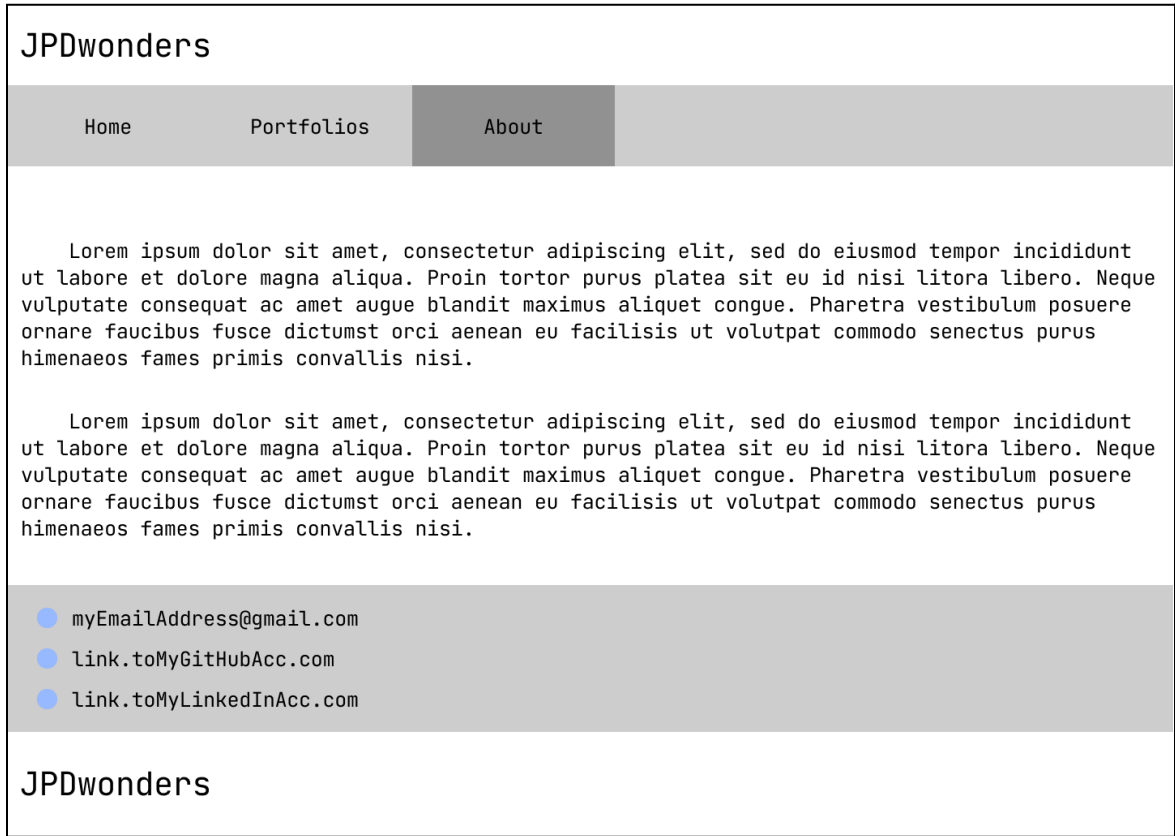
JPDwonders

Home

Portfolios

About

Lorem ipsum dolor sit amet, consectetur adipiscing elit, sed do eiusmod tempor incididunt ut labore et dolore magna aliqua. Proin tortor purus platea sit eu id nisi litora libero. Neque vulputate consequat ac amet augue blandit maximus aliquet congue. Pharetra vestibulum posuere ornare faucibus fusce dictumst orci aenean eu facilisis ut volutpat commodo senectus purus himenaeos fames primis convallis nisi.

Lorem ipsum dolor sit amet, consectetur adipiscing elit, sed do eiusmod tempor incididunt ut labore et dolore magna aliqua. Proin tortor purus platea sit eu id nisi litora libero. Neque vulputate consequat ac amet augue blandit maximus aliquet congue. Pharetra vestibulum posuere ornare faucibus fusce dictumst orci aenean eu facilisis ut volutpat commodo senectus purus himenaeos fames primis convallis nisi.

myEmailAddress@gmail.com

link.toMyGitHubAcc.com

link.toMyLinkedInAcc.com

JPDwonders